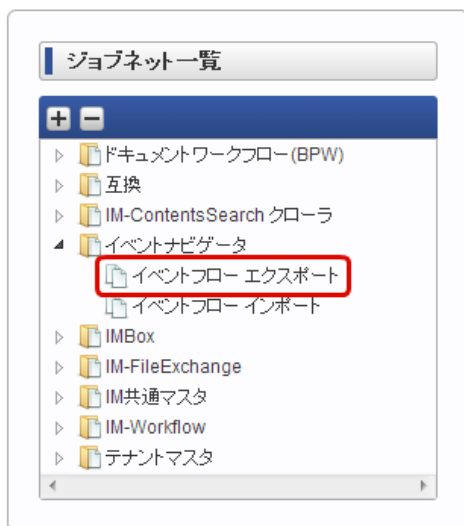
ジョブネット一覧

ドキュメントワークフロー(BPW)
互換
IM-ContentsSearch クローラ
イベントナビゲータ
イベントフロー エクスポート
イベントフロー インポート
IMBox
IM-FileExchange
IM共通マスタ
IM-Workflow
テナントマスタ